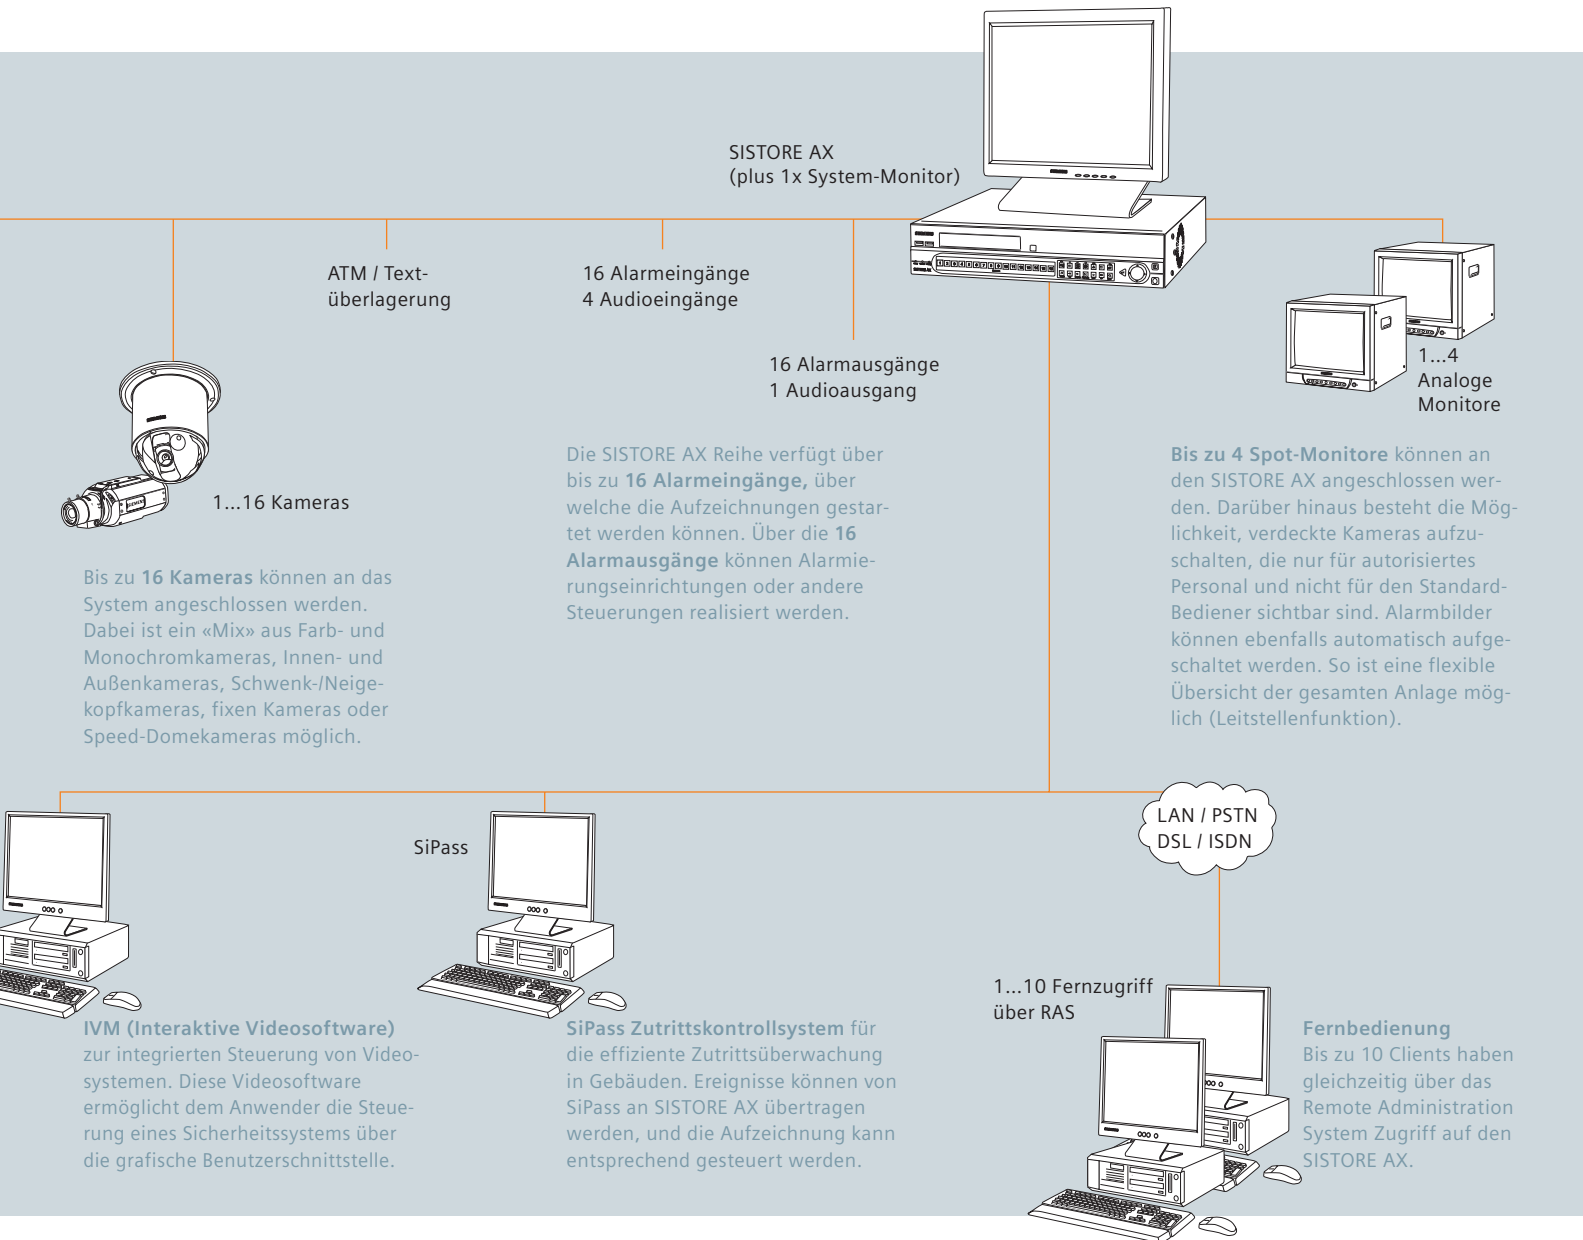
SISTORE AX
(plus 1x System-Monitor)

ATM / Textüberlagerung

16 Alarmeingänge
4 Audioeingänge

16 Alarmausgänge
1 Audioausgang

1...4
Analoge
Monitore

1...16 Kameras

Die SISTORE AX Reihe verfügt über bis zu **16 Alarmeingänge,** über welche die Aufzeichnungen gestartet werden können. Über die **16 Alarmausgänge** können Alarmierungseinrichtungen oder andere Steuerungen realisiert werden.

**Bis zu 4 Spot-Monitore** können an den SISTORE AX angeschlossen werden. Darüber hinaus besteht die Möglichkeit, verdeckte Kameras aufzuschalten, die nur für autorisiertes Personal und nicht für den Standard-Bediener sichtbar sind. Alarmbilder können ebenfalls automatisch aufgeschaltet werden. So ist eine flexible Übersicht der gesamten Anlage möglich (Leitstellenfunktion).

Bis zu **16 Kameras** können an das System angeschlossen werden. Dabei ist ein «Mix» aus Farb- und Monochromkameras, Innen- und Außenkameras, Schwenk-/Neigekopfkameras, fixen Kameras oder Speed-Domekameras möglich.

SiPass

LAN / PSTN
DSL / ISDN

1...10 Fernzugriff über RAS

**IVM (Interaktive Videosoftware)** zur integrierten Steuerung von Videosystemen. Diese Videosoftware ermöglicht dem Anwender die Steuerung eines Sicherheitssystems über die grafische Benutzerschnittstelle.

**SiPass Zutrittskontrollsystem** für die effiziente Zutrittsüberwachung in Gebäuden. Ereignisse können von SiPass an SISTORE AX übertragen werden, und die Aufzeichnung kann entsprechend gesteuert werden.

**Fernbedienung**
Bis zu 10 Clients haben gleichzeitig über das Remote Administration System Zugriff auf den SISTORE AX.